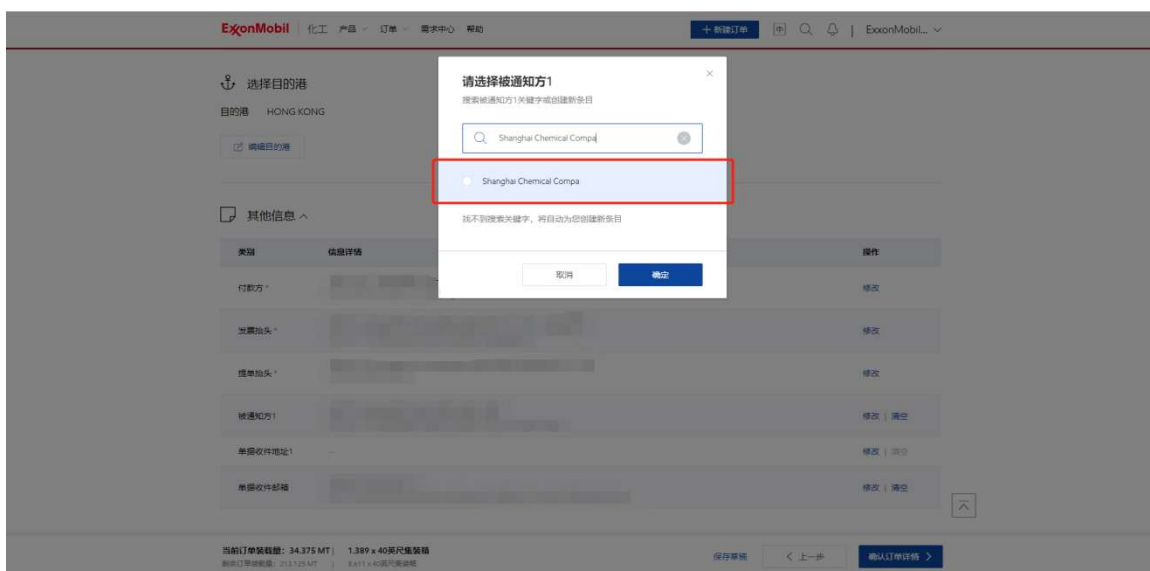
ExxonMobil | 化工 产品 订单 需求中心 帮助

+ 新建订单 中 ExxonMobil...

选择目的港

目的港 HONG KONG

编辑目的港

其他信息

| 类别 | 信息详情 | 操作 |
|---|---|---|
| 付款方 * | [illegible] | 修改 |
| 发票抬头 * | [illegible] | 修改 |
| 提单抬头 * | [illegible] | 修改 |
| 被通知方1 | | 修改 \| 清空 |
| 单据收件地址1 | — | 修改 \| 清空 |
| 单据收件邮箱 | | 修改 \| 清空 |

请选择被通知方1

搜索被通知方1关键字或创建新条目

Shanghai Chemical Compa

Shanghai Chemical Compa

找不到搜索关键字，将自动为您创建新条目

取消

确定

当前订单装载量: 34.375 MT | 1.389 x 40英尺集装箱

剩余订单装载量: 213.125 MT | 8.611 x 40英尺集装箱

保存草稿

< 上一步

确认订单详情 >